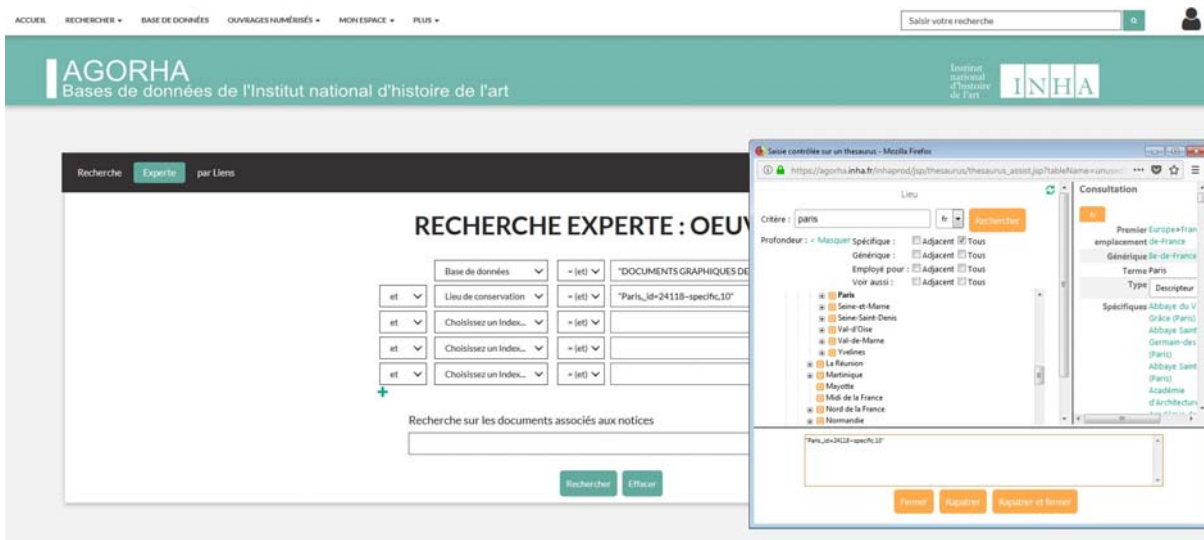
ACCUEIL RECHERCHER ▾ BASE DE DONNÉES OUVRAGES NUMÉRISÉS ▾ MON ESPACE ▾ PLUS ▾

Saisir votre recherche

AGORHA
Bases de données de l'Institut national d'histoire de l'art

Institut national d'histoire de l'art INHA

Recherche Experte par Liens

RECHERCHE EXPERTE : OEUV

| | Base de données | = (et) | "DOCUMENTS GRAPHIQUES DE |
|---|---|---|---|
| et | Lieu de conservation | = (et) | "Paris,_id=24118~specific,10" |
| et | Choisissez un Index... | = (et) | |
| et | Choisissez un Index... | = (et) | |
| et | Choisissez un Index... | = (et) | |

+

Recherche sur les documents associés aux notices

Rechercher Effacer

Saisie contrôlée sur un thesaurus - Mozilla Firefox

https://agorha.inha.fr/inhaprod/jsp/thesaurus/thesaurus_assist.jsp?tableName=unusu

Lieu

Critère : paris fr Rechercher

Profondeur : < Masquer Spécifique : Adjacent Tous
Générique : Adjacent Tous
Employé pour : Adjacent Tous
Voir aussi : Adjacent Tous

Paris
Seine-et-Marne
Seine-Saint-Denis
Val-d'Oise
Val-de-Marne
Yvelines
La Réunion
Martinique
Mayotte
Midi de la France
Nord de la France
Normandie

Consultation

Premier emplacement Europe>France de-France
Générique Ile-de-France
Terme Paris
Type Descripteur
Spécifiques Abbaye du V Grâce (Paris) Abbaye Saint Germain-des (Paris) Abbaye Saint (Paris) Académie d'Architectur

"Paris,_id=24118~specific,10"

Fermer Rapatrier Rapatrier et fermer